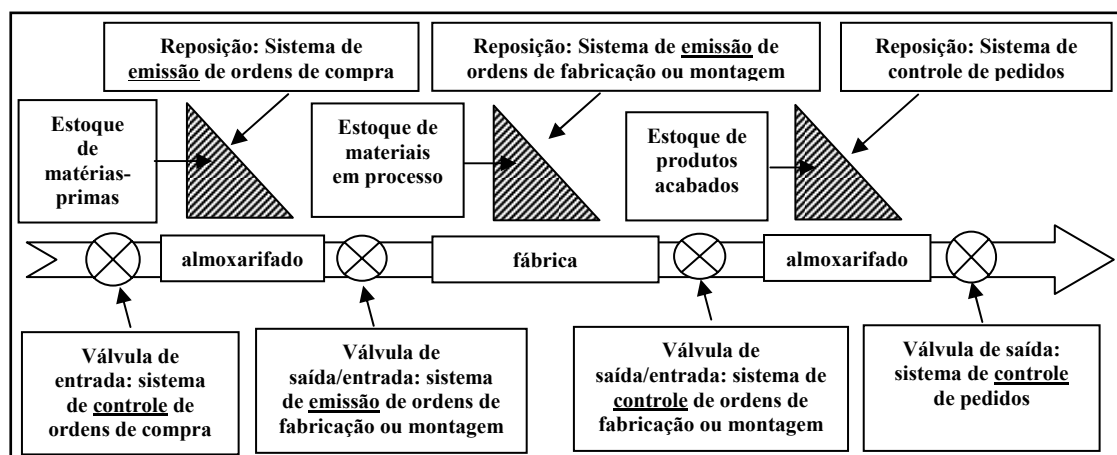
Reposição: Sistema de emissão de ordens de compra

Reposição: Sistema de emissão de ordens de fabricação ou montagem

Reposição: Sistema de controle de pedidos

Estoque de matérias-primas

Estoque de materiais em processo

Estoque de produtos acabados

almoxarifado

fábrica

almoxarifado

Válvula de entrada: sistema de controle de ordens de compra

Válvula de saída/entrada: sistema de emissão de ordens de fabricação ou montagem

Válvula de saída/entrada: sistema de controle de ordens de fabricação ou montagem

Válvula de saída: sistema de controle de pedidos